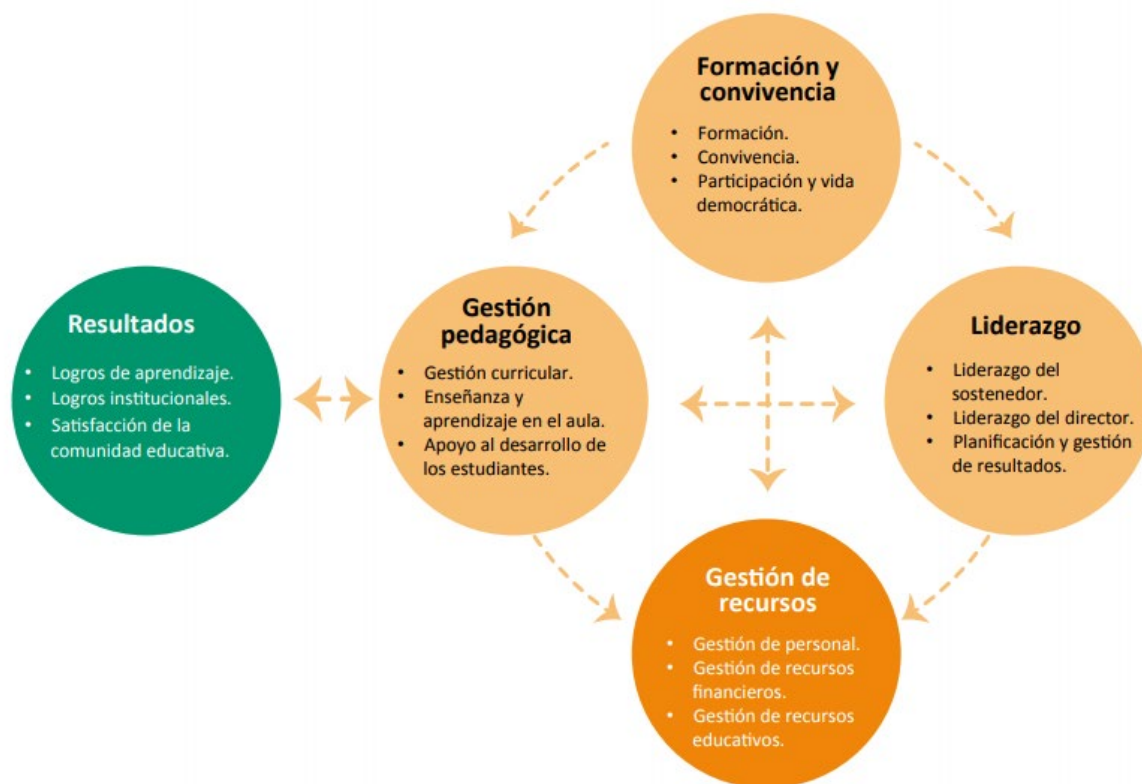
Formación y convivencia

- Formación.
- Convivencia.
- Participación y vida democrática.

Resultados

- Logros de aprendizaje.
- Logros institucionales.
- Satisfacción de la comunidad educativa.

Gestión pedagógica

- Gestión curricular.
- Enseñanza y aprendizaje en el aula.
- Apoyo al desarrollo de los estudiantes.

Liderazgo

- Liderazgo del sostenedor.
- Liderazgo del director.
- Planificación y gestión de resultados.

Gestión de recursos

- Gestión de personal.
- Gestión de recursos financieros.
- Gestión de recursos educativos.